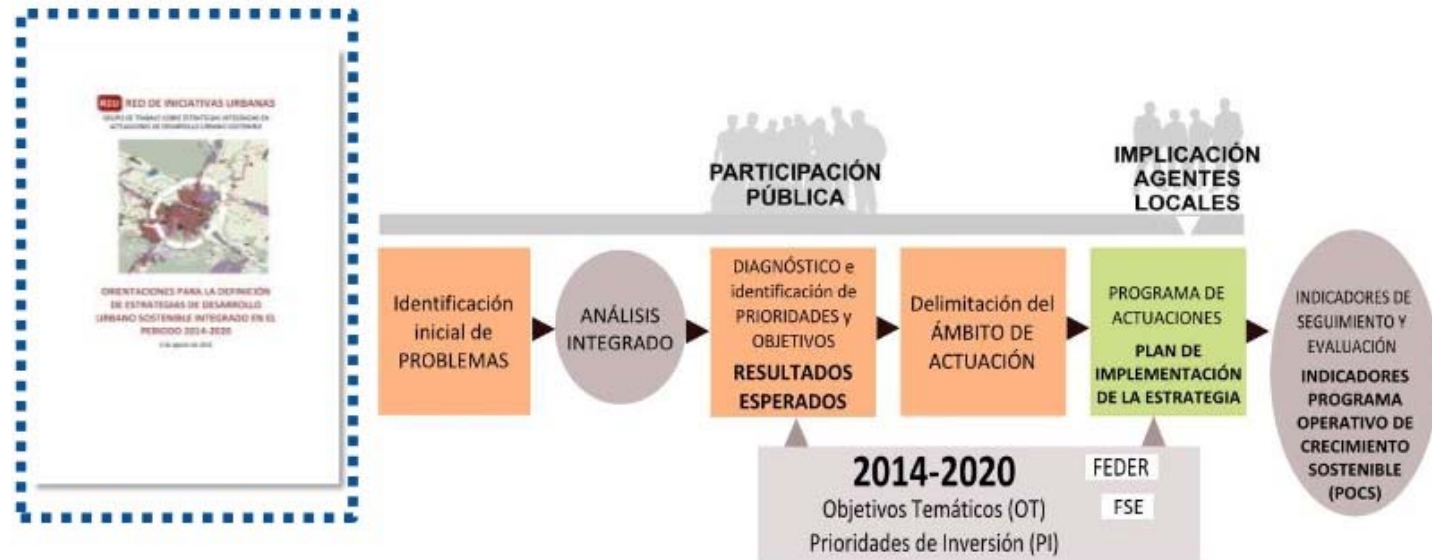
RED DE INICIATIVAS URBANAS
GRUPO DE TRABAJO SOBRE ESTRATEGIAS INTEGRADAS EN ACTUACIONES DE DESARROLLO URBANO SOSTENIBLE

ORIENTACIONES PARA LA DEFINICIÓN DE ESTRATEGIAS DE DESARROLLO URBANO SOSTENIBLE INTEGRADO EN EL PERIODO 2014-2020
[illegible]

PARTICIPACIÓN PÚBLICA

IMPLICACIÓN AGENTES LOCALES

Identificación inicial de PROBLEMAS

ANÁLISIS INTEGRADO

DIAGNÓSTICO e identificación de PRIORIDADES y OBJETIVOS
RESULTADOS ESPERADOS

Delimitación del ÁMBITO DE ACTUACIÓN

PROGRAMA DE ACTUACIONES
PLAN DE IMPLEMENTACIÓN DE LA ESTRATEGIA

INDICADORES DE SEGUIMIENTO Y EVALUACIÓN
INDICADORES PROGRAMA OPERATIVO DE CRECIMIENTO SOSTENIBLE (POCS)

2014-2020
FEDER
Objetivos Temáticos (OT)
FSE
Prioridades de Inversión (PI)